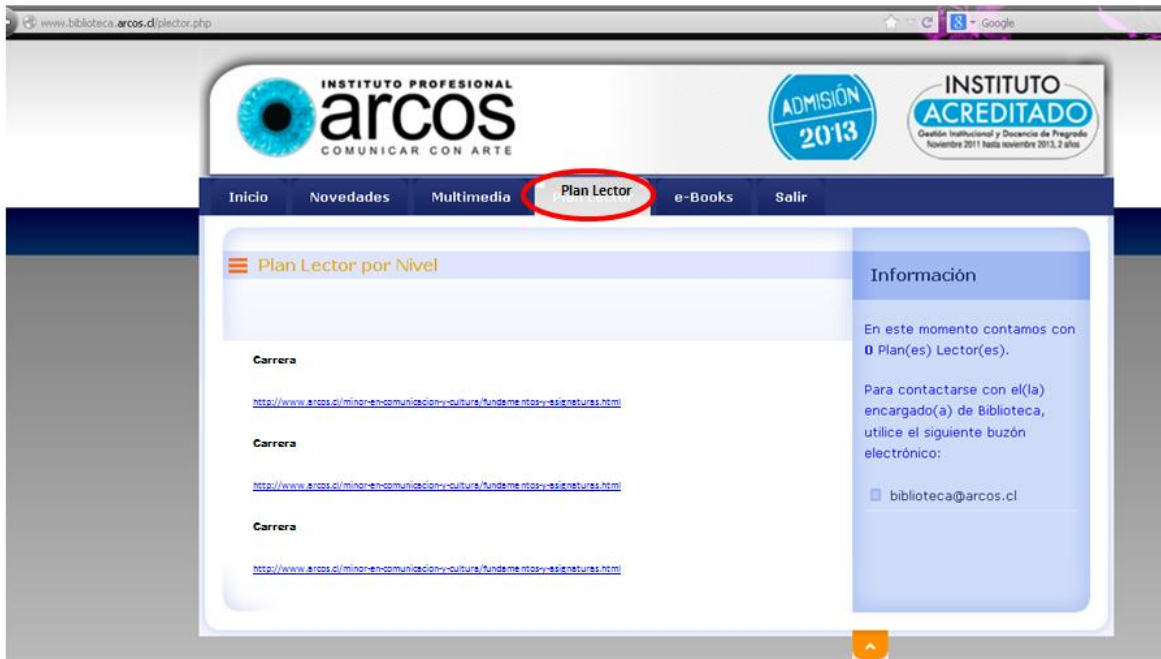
www.biblioteca.arcos.cl/plector.php

Google

INSTITUTO PROFESIONAL
arcos
COMUNICAR CON ARTE

ADMISIÓN 2013

INSTITUTO ACREDITADO
Gestión Institucional y Docencia de Pregrado
Noviembre 2011 hasta noviembre 2013, 2 años

Inicio | Novedades | Multimedia | Plan Lector | e-Books | Salir

Plan Lector por Nivel

Carrera

http://www.arcos.cl/minor-en-comunicacion-y-cultura/fundamentos-y-asignaturas.html

Carrera

http://www.arcos.cl/minor-en-comunicacion-y-cultura/fundamentos-y-asignaturas.html

Carrera

http://www.arcos.cl/minor-en-comunicacion-y-cultura/fundamentos-y-asignaturas.html

Información

En este momento contamos con 0 Plan(es) Lector(es).

Para contactarse con el(la) encargado(a) de Biblioteca, utilice el siguiente buzón electrónico:

biblioteca@arcos.cl